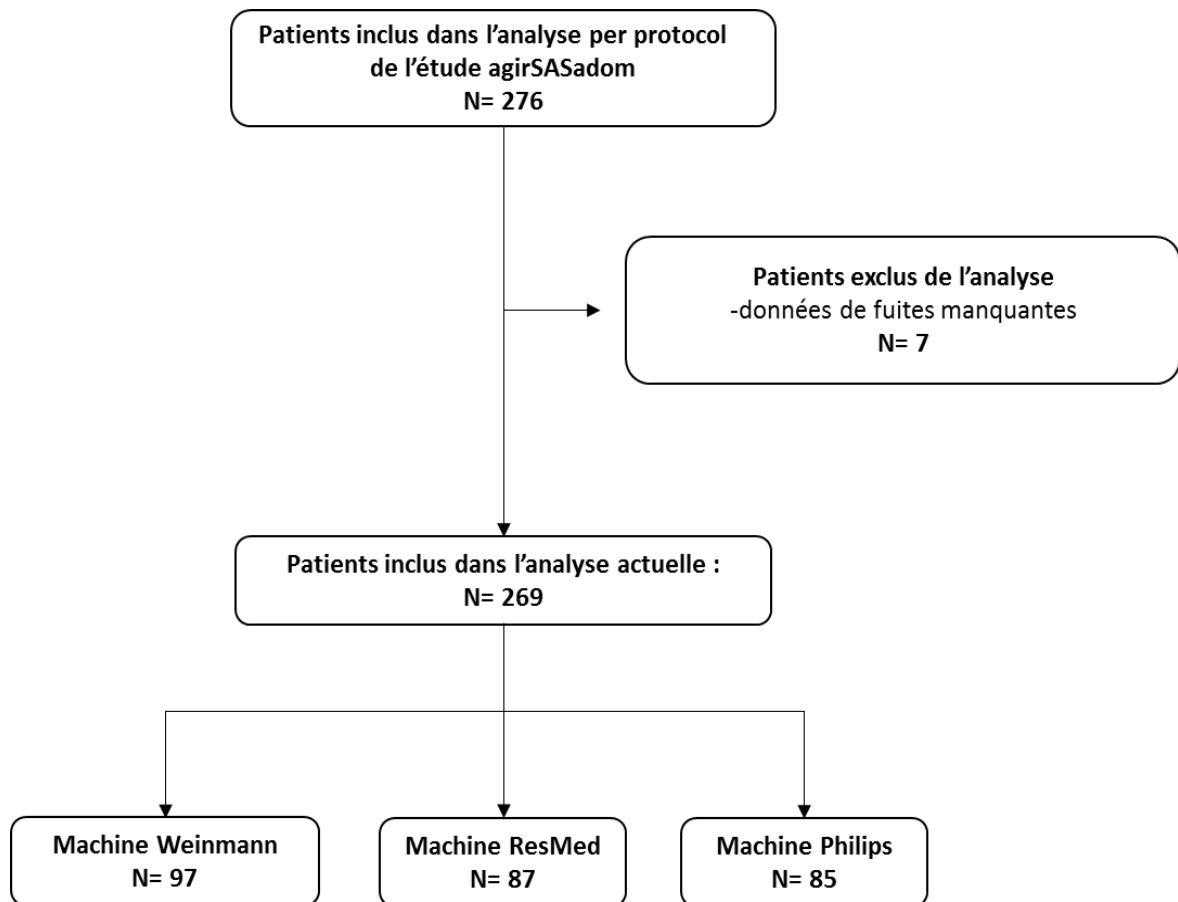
Patients inclus dans l'analyse per protocol de l'étude agirSASadom
N= 276

Patients exclus de l'analyse
-données de fuites manquantes
N= 7

Patients inclus dans l'analyse actuelle :
N= 269

Machine Weinmann
N= 97

Machine ResMed
N= 87

Machine Philips
N= 85